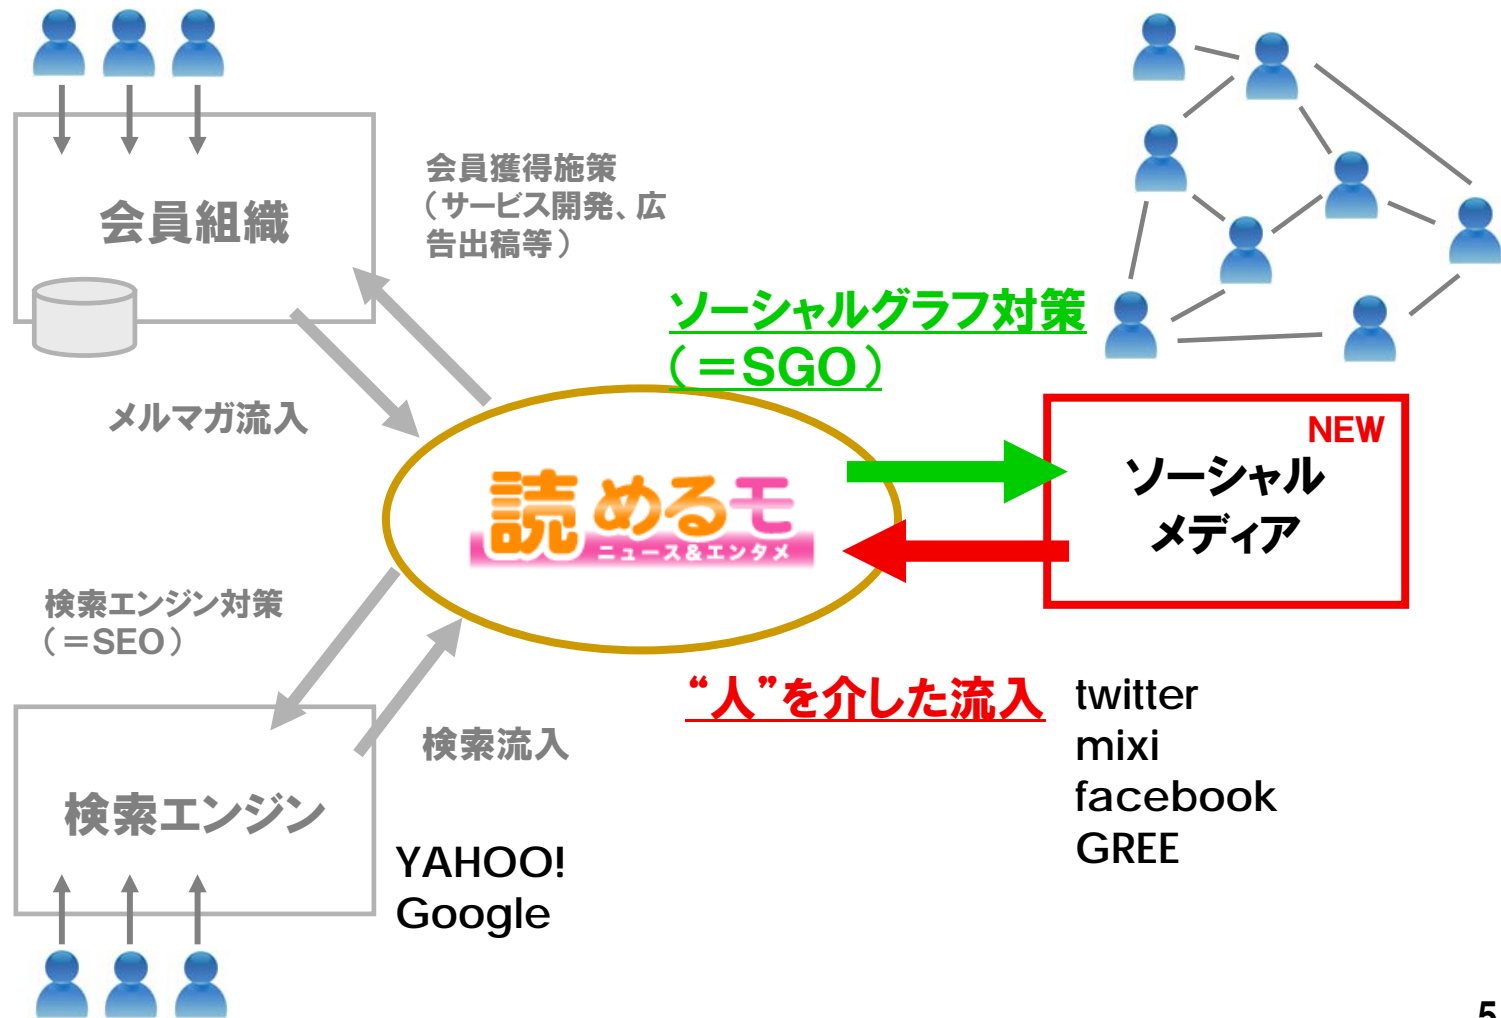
会員組織

会員獲得施策（サービス開発、広告出稿等）

ソーシャルグラフ対策（＝SGO）

メルマガ流入

読めるモ
ニュース&エンタメ

NEW
ソーシャルメディア

検索エンジン対策（＝SEO）

"人"を介した流入

twitter
mixi
facebook
GREE

検索流入

検索エンジン

YAHOO!
Google

5